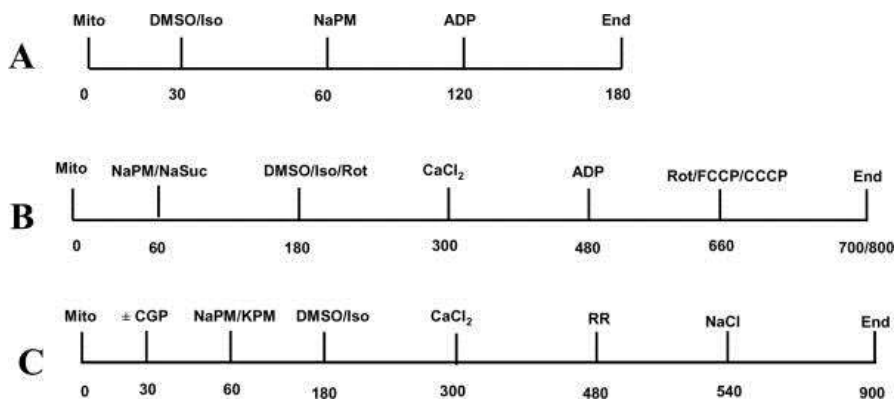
A

Mito DMSO/Iso NaPM ADP End

0 30 60 120 180

B

Mito NaPM/NaSuc DMSO/Iso/Rot $CaCl_2$ ADP Rot/FCCP/CCCP End

0 60 180 300 480 660 700/800

C

Mito ± CGP NaPM/KPM DMSO/Iso $CaCl_2$ RR NaCl End

0 30 60 180 300 480 540 900